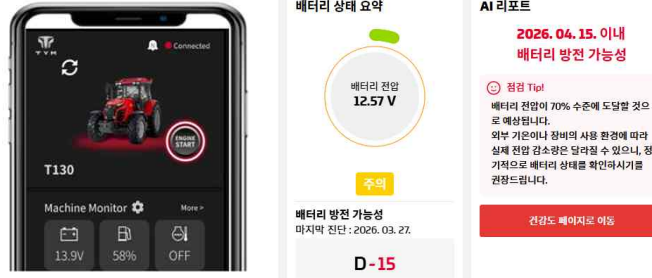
TYM

Connected

ENGINE START

T130

Machine Monitor

More >

13.9V

58%

OFF

배터리 상태 요약

배터리 전압
12.57 V

주의

배터리 방전 가능성
마지막 진단 : 2026. 03. 27.

D-15

AI 리포트

2026. 04. 15. 이내
배터리 방전 가능성

점검 Tip!
배터리 전압이 70% 수준에 도달할 것으로 예상됩니다.
외부 기온이나 장비의 사용 환경에 따라 실제 전압 감소량은 달라질 수 있으니, 정기적으로 배터리 상태를 확인하시기를 권장드립니다.

건강도 페이지로 이동